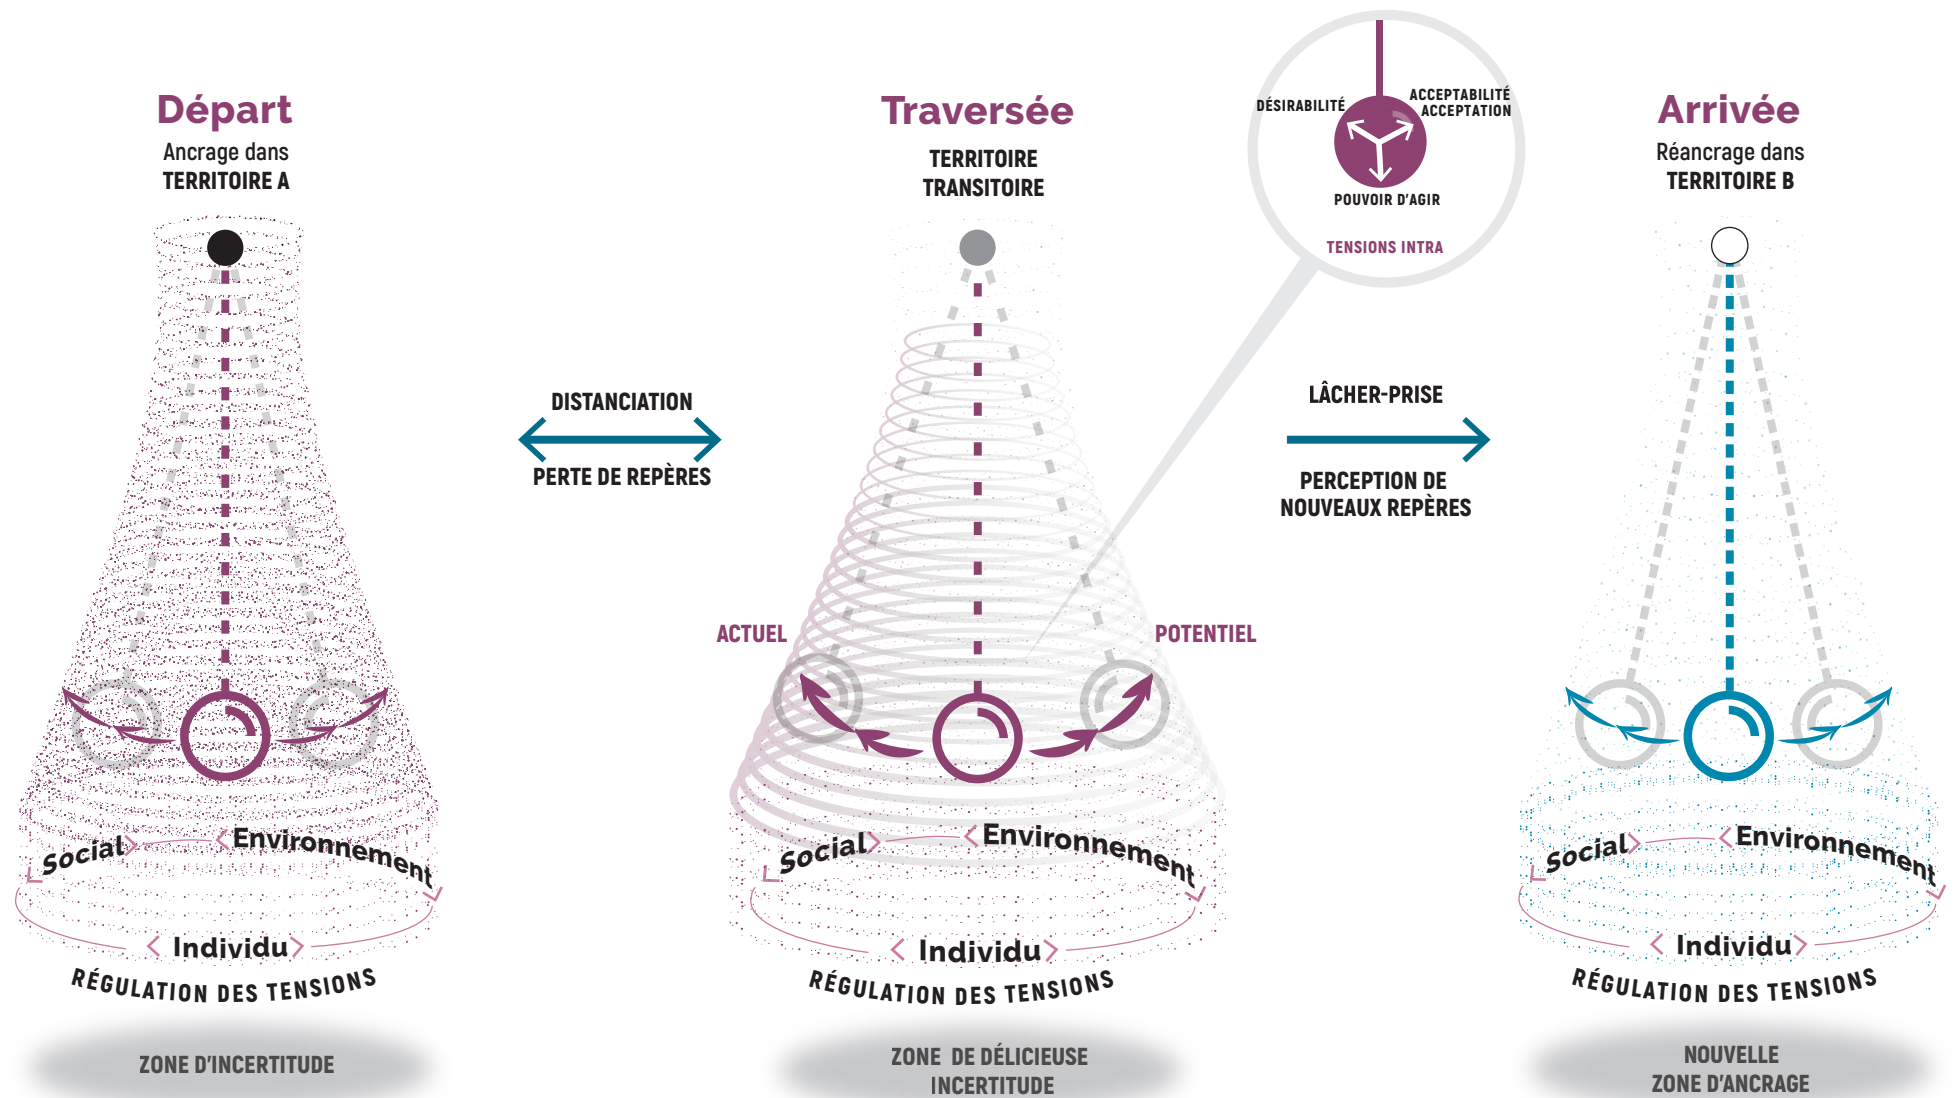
Départ
Ancrage dans
TERRITOIRE A

Social
Environnement
Individu
RÉGULATION DES TENSIONS

ZONE D'INCERTITUDE

DISTANCIATION
PERTE DE REPÈRES

Traversée
TERRITOIRE
TRANSITOIRE

DÉSIRABILITÉ
ACCEPTABILITÉ
ACCEPTATION
POUVOIR D'AGIR
TENSIONS INTRA

ACTUEL
POTENTIEL

Social
Environnement
Individu
RÉGULATION DES TENSIONS

ZONE DE DÉLICIEUSE
INCERTITUDE

LÂCHER-PRISE
PERCEPTION DE
NOUVEAUX REPÈRES

Arrivée
Réancrage dans
TERRITOIRE B

Social
Environnement
Individu
RÉGULATION DES TENSIONS

NOUVELLE
ZONE D'ANCRAGE